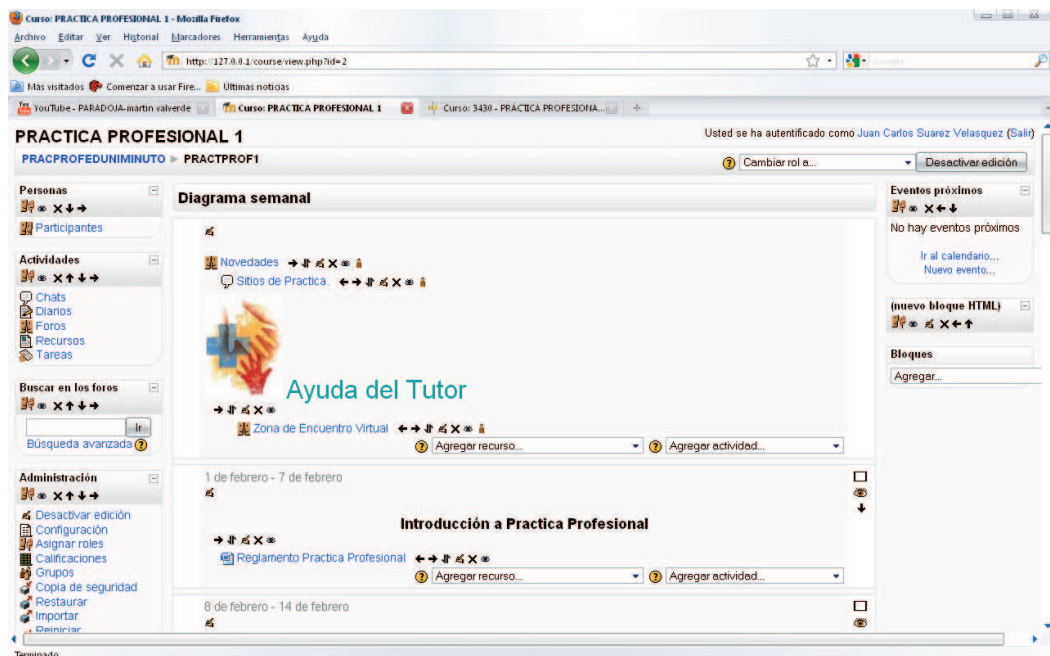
Curso: PRACTICA PROFESIONAL 1 - Mozilla Firefox

Archivo Editar Ver Historial Marcadores Herramientas Ayuda

http://127.0.0.1/course/view.php?id=2

Google

Más visitados Comenzar a usar Fire... Últimas noticias

YouTube - PARADOJA-martin valverde | Curso: PRACTICA PROFESIONAL 1 | Curso: 3430 - PRACTICA PROFESIONA...

PRACTICA PROFESIONAL 1

Usted se ha autentificado como Juan Carlos Suarez Velasquez (Salir)

PRACPROFEDUNIMINUTO ▶ PRACTPROF1

Cambiar rol a... Desactivar edición

Personas

Participantes

Actividades

Chats
Diarios
Foros
Recursos
Tareas

Buscar en los foros

Ir

Búsqueda avanzada

Administración

Desactivar edición
Configuración
Asignar roles
Calificaciones
Grupos
Copia de seguridad
Restaurar
Importar
Reiniciar

Diagrama semanal

Novedades

Sitios de Practica.

Ayuda del Tutor

Zona de Encuentro Virtual

Agregar recurso... Agregar actividad...

1 de febrero - 7 de febrero

Introducción a Practica Profesional

Reglamento Practica Profesional

Agregar recurso... Agregar actividad...

8 de febrero - 14 de febrero

Eventos próximos

No hay eventos próximos

Ir al calendario...
Nuevo evento...

(nuevo bloque HTML)

Bloques

Agregar...

Terminado